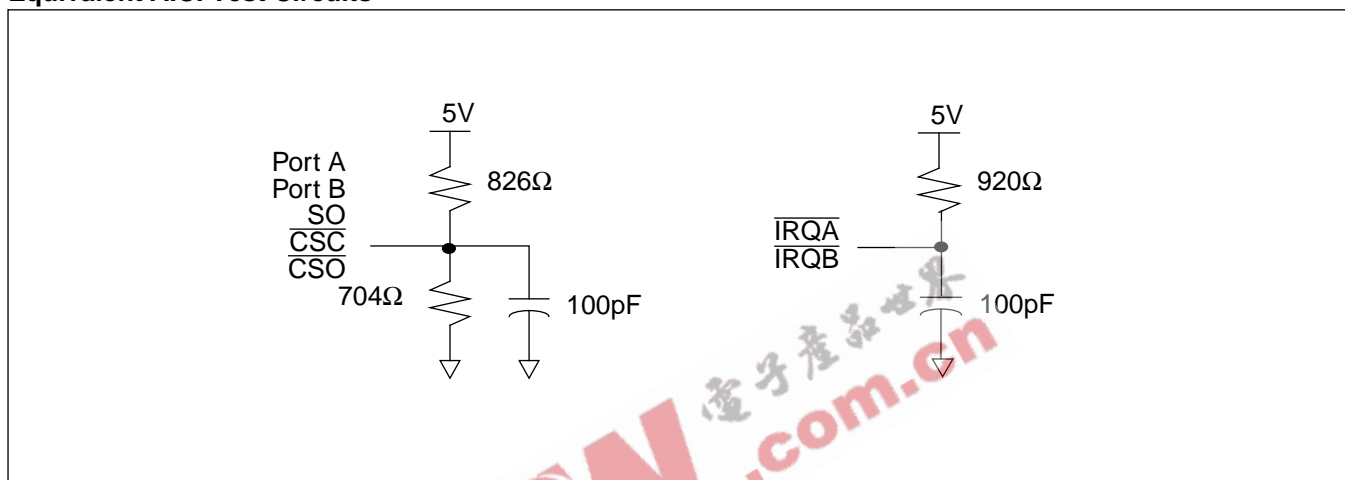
Equivalent A.C. Test Circuits

5V

Port A
Port B
SO
$\overline{\text{CSC}}$
$\overline{\text{CSO}}$

826Ω

704Ω

100pF

5V

920Ω

$\overline{\text{IRQA}}$
$\overline{\text{IRQB}}$

100pF

电子产品世界
.com.cn